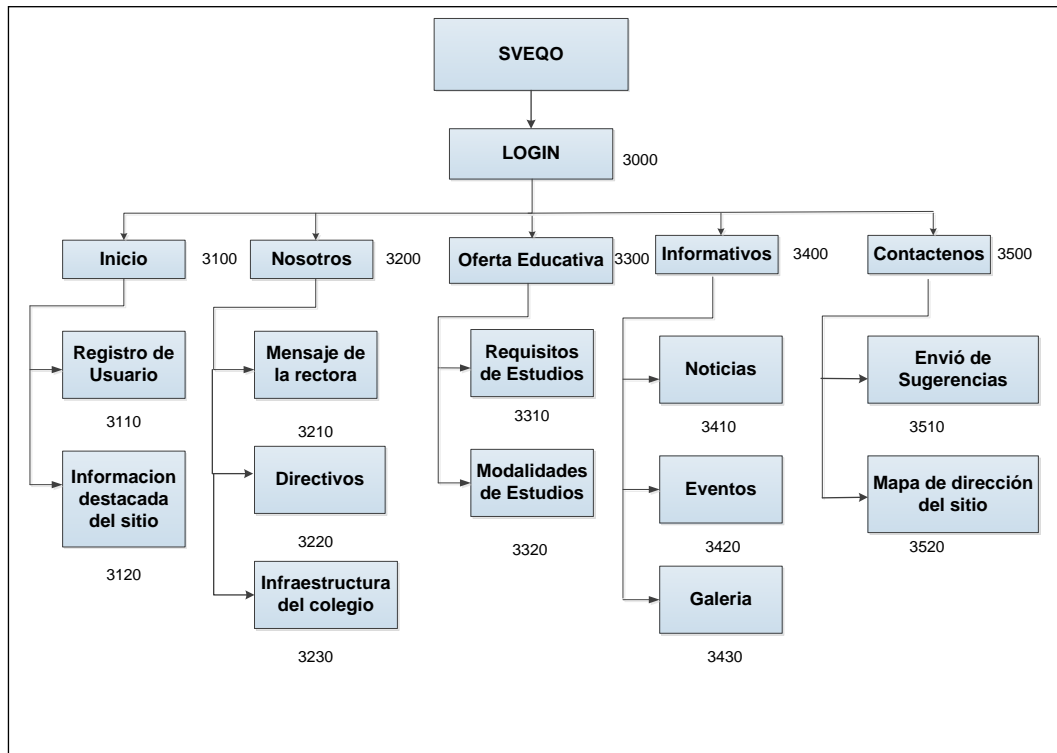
SVEQO

LOGIN 3000

Inicio 3100

Registro de Usuario 3110

Informacion destacada del sitio 3120

Nosotros 3200

Mensaje de la rectora 3210

Directivos 3220

Infraestructura del colegio 3230

Oferta Educativa 3300

Requisitos de Estudios 3310

Modalidades de Estudios 3320

Informativos 3400

Noticias 3410

Eventos 3420

Galeria 3430

Contactenos 3500

Envió de Sugerencias 3510

Mapa de dirección del sitio 3520